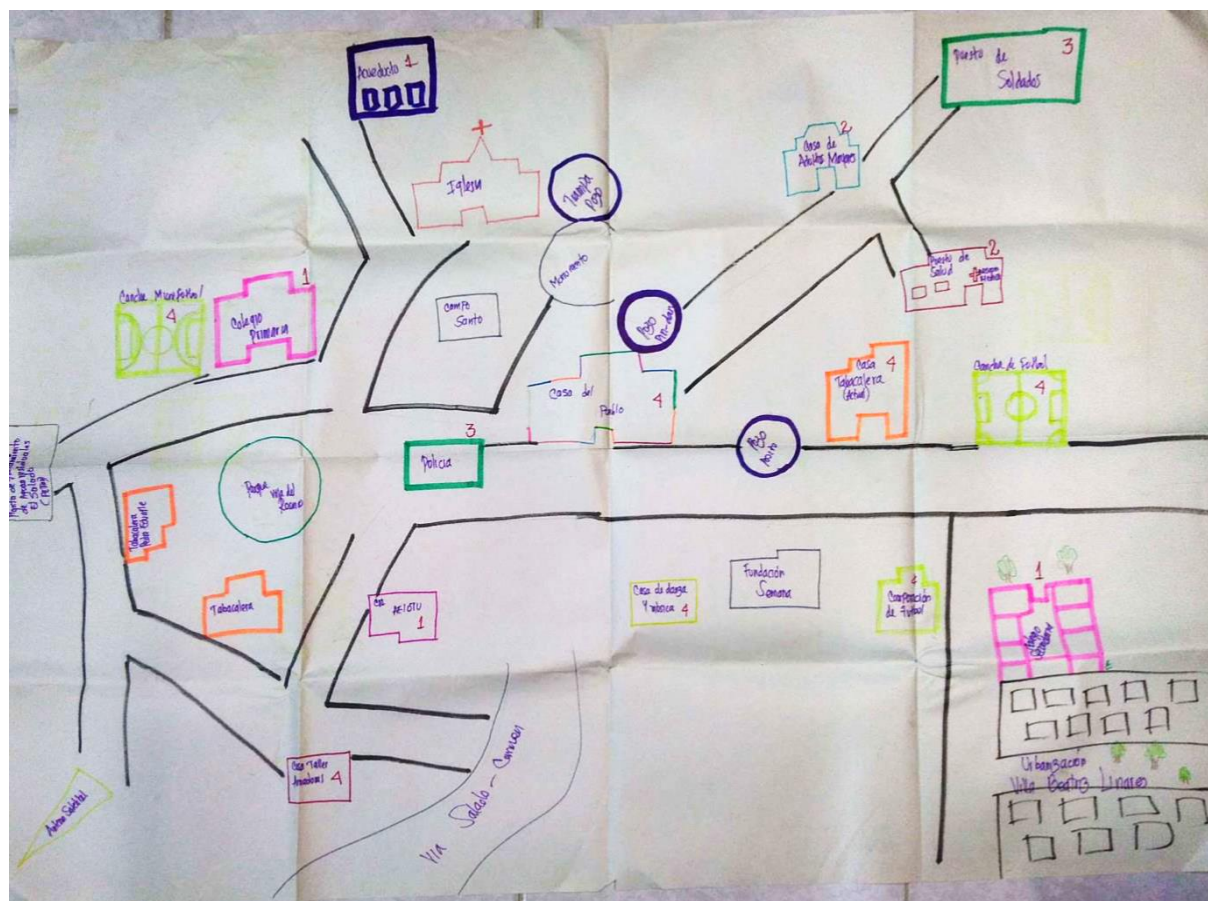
Acueducto 1

Puesto de Soldados 3

Iglesia

Templo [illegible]

Casa de Adultos Mayores 2

Monumento

Puesto de Salud 2

Cancha Microfutbol 4

Colegio Primaria 1

Campo Santo

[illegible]

Casa del Pueblo 4

Casa Tabacalera (Actual) 4

Cancha de Futbol 4

Puesto de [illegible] de Aguas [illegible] El Salado

Policia 3

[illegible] Pozo

Parque Villa del Rosario

Tabacalera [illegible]

Tabacalera

Casa AFISTU 1

Casa de danza y música 4

Fundación Semana

Corporación de Futbol 4

1

Urbanización Villa Beatriz Linares

Casa Taller Artesanal 4

Antena Celular

Via Salado - Carmen